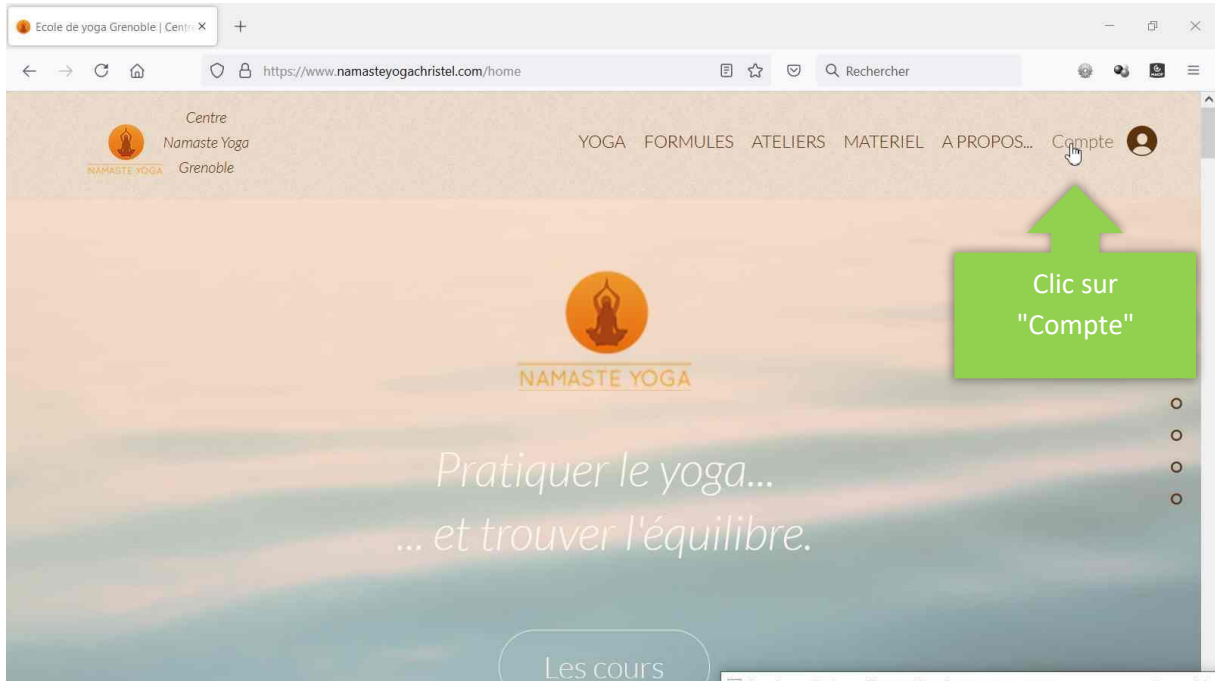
Ecole de yoga Grenoble | Centr ×
+

https://www.namasteyogachristel.com/home
Rechercher

NAMASTE YOGA
Centre
Namaste Yoga
Grenoble

YOGA FORMULES ATELIERS MATERIEL A PROPOS... Compte

Clic sur "Compte"

NAMASTE YOGA

Pratiquer le yoga...
... et trouver l'équilibre.

Les cours